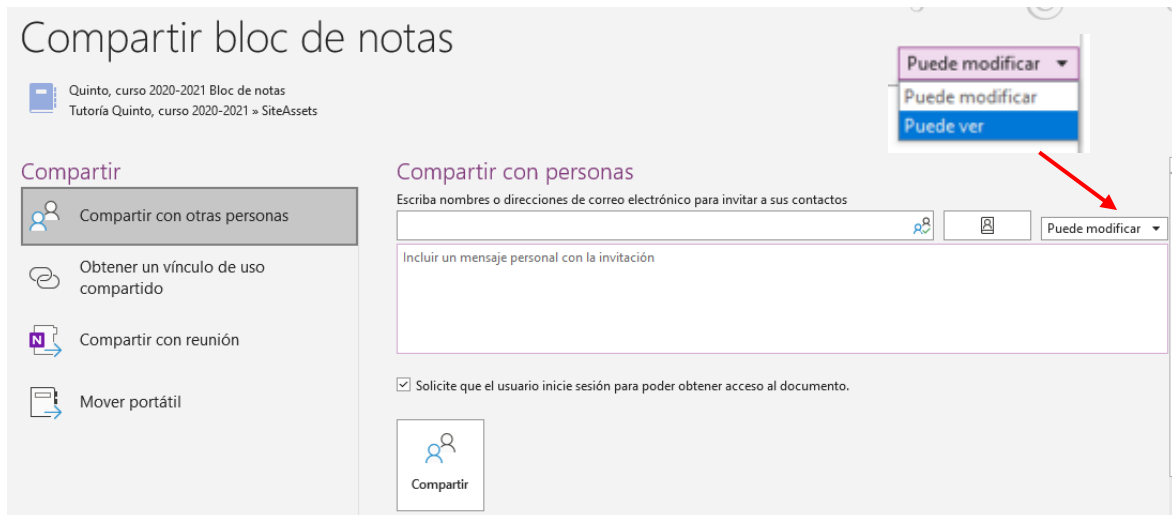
Compartir bloc de notas

Quinto, curso 2020-2021 Bloc de notas
Tutoría Quinto, curso 2020-2021 » SiteAssets

Puede modificar
Puede modificar
Puede ver

Compartir

Compartir con otras personas

Obtener un vínculo de uso compartido

Compartir con reunión

Mover portátil

Compartir con personas

Escriba nombres o direcciones de correo electrónico para invitar a sus contactos

Puede modificar

Incluir un mensaje personal con la invitación

Solicite que el usuario inicie sesión para poder obtener acceso al documento.

Compartir